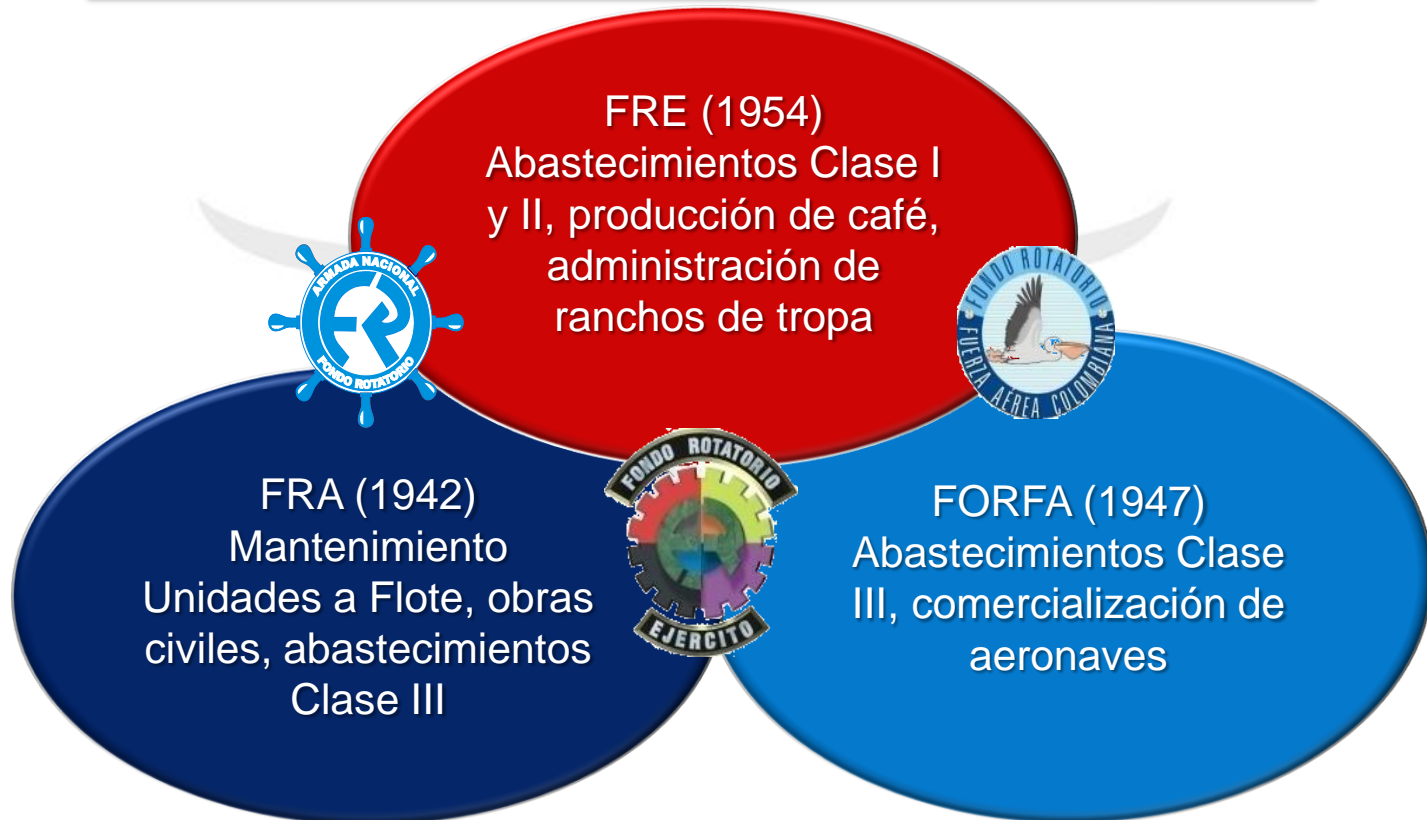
FRE (1954)
Abastecimientos Clase I y II, producción de café, administración de ranchos de tropa

ARMADA NACIONAL
FR
FONDO ROTATORIO

FONDO ROTATORIO
FUERZA AEREA COLOMBIANA

FRA (1942)
Mantenimiento Unidades a Flote, obras civiles, abastecimientos Clase III

FONDO ROTATORIO
EJERCITO

FORFA (1947)
Abastecimientos Clase III, comercialización de aeronaves